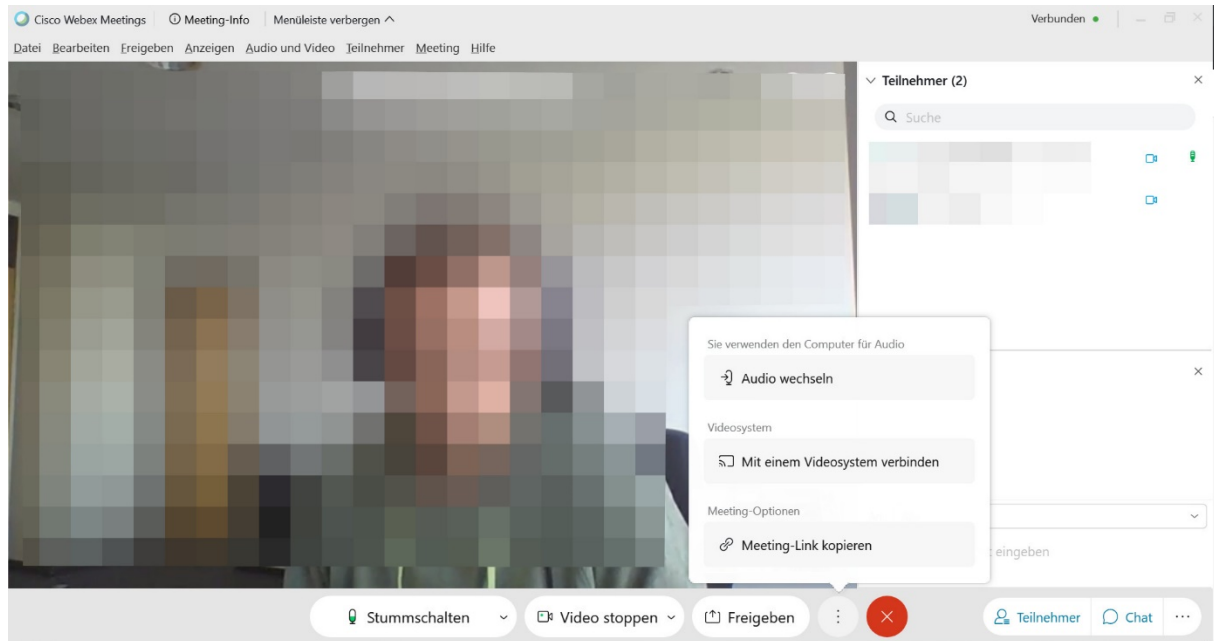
Cisco Webex Meetings | Meeting-Info | Menüleiste verbergen ^

Verbunden

Datei Bearbeiten Freigeben Anzeigen Audio und Video Teilnehmer Meeting Hilfe

Teilnehmer (2)

Suche

Sie verwenden den Computer für Audio

Audio wechseln

Videosystem

Mit einem Videosystem verbinden

Meeting-Optionen

Meeting-Link kopieren

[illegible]t eingeben

Stummschalten

Video stoppen

Freigeben

Teilnehmer

Chat